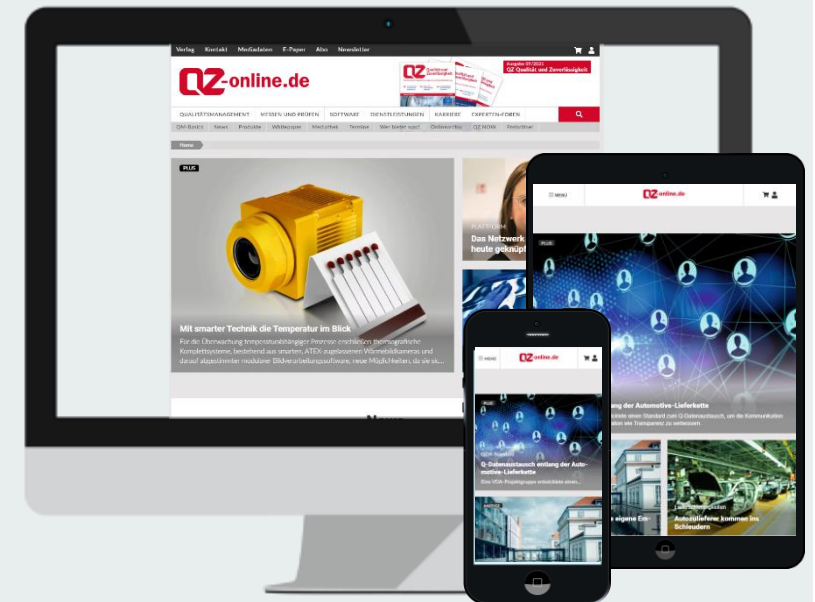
Verlag Kontakt Mediadaten E-Paper Abo Newsletter

QZ-online.de

Ausgabe 07/2021 QZ Qualität und Zuverlässigkeit

QUALITÄTSMANAGEMENT MESSEN UND PRÜFEN SOFTWARE DIENSTLEISTUNGEN KARRIERE EXPERTEN-FOREN

QM-Basics News Produkte Webinare Messen Termine Wer liefert was? Onlinearchiv QZ NOW Personal

Home

PLUS

Mit smarter Technik die Temperatur im Blick

Für die Überwachung temperaturabhängiger Prozesse erschließen thermografische Komplettsysteme, bestehend aus smarten, ATEX-zugelassenen Wärmebildkameras und darauf abgestimmter modularer Bildverarbeitungssoftware, neue Möglichkeiten, da sie sic...

PLATTFORM

Das Netzwerk heute geknüpft

MENU

QZ-online.de

PLUS

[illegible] der Automotive-Lieferkette

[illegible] einen Standard zum Q-Datenaustausch, um die Kommunikation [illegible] Transparenz zu verbessern.

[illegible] eigene En-

Automobilzulieferer

Autozulieferer kommen ins Schleudern

MENU

QZ-online.de

PLUS

Q-Datenaustausch entlang der Automotive-Lieferkette

Eine VDA-Projektgruppe entwickelt einen...